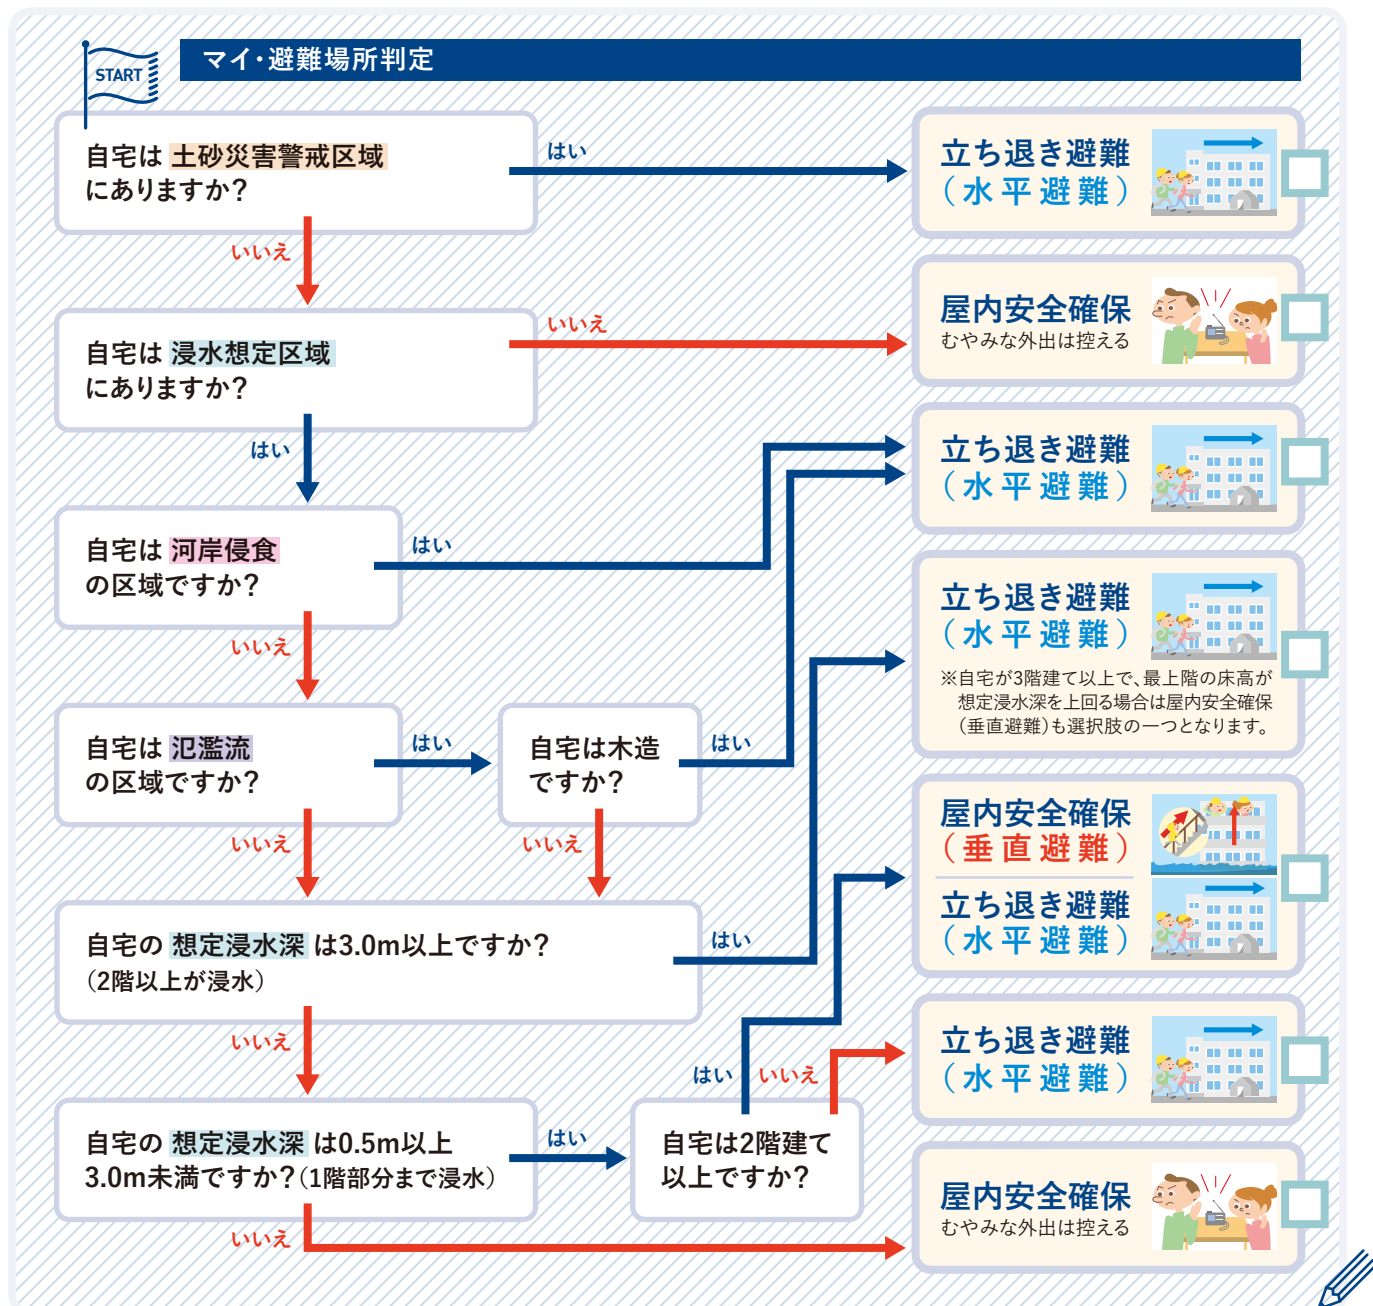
START

マイ・避難場所判定

自宅は 土砂災害警戒区域 にありますか?

はい

立ち退き避難 (水平避難)

いいえ

自宅は 浸水想定区域 にありますか?

いいえ

屋内安全確保
むやみな外出は控える

はい

立ち退き避難 (水平避難)

自宅は 河岸侵食 の区域ですか?

はい

いいえ

立ち退き避難 (水平避難)
※自宅が3階建て以上で、最上階の床高が想定浸水深を上回る場合は屋内安全確保(垂直避難)も選択肢の一つとなります。

自宅は 氾濫流 の区域ですか?

はい

自宅は木造ですか?

はい

いいえ

いいえ

屋内安全確保 (垂直避難)

立ち退き避難 (水平避難)

自宅の 想定浸水深 は3.0m以上ですか?
(2階以上が浸水)

はい

いいえ

はい

いいえ

立ち退き避難 (水平避難)

自宅の 想定浸水深 は0.5m以上3.0m未満ですか?(1階部分まで浸水)

はい

自宅は2階建て以上ですか?

屋内安全確保
むやみな外出は控える

いいえ